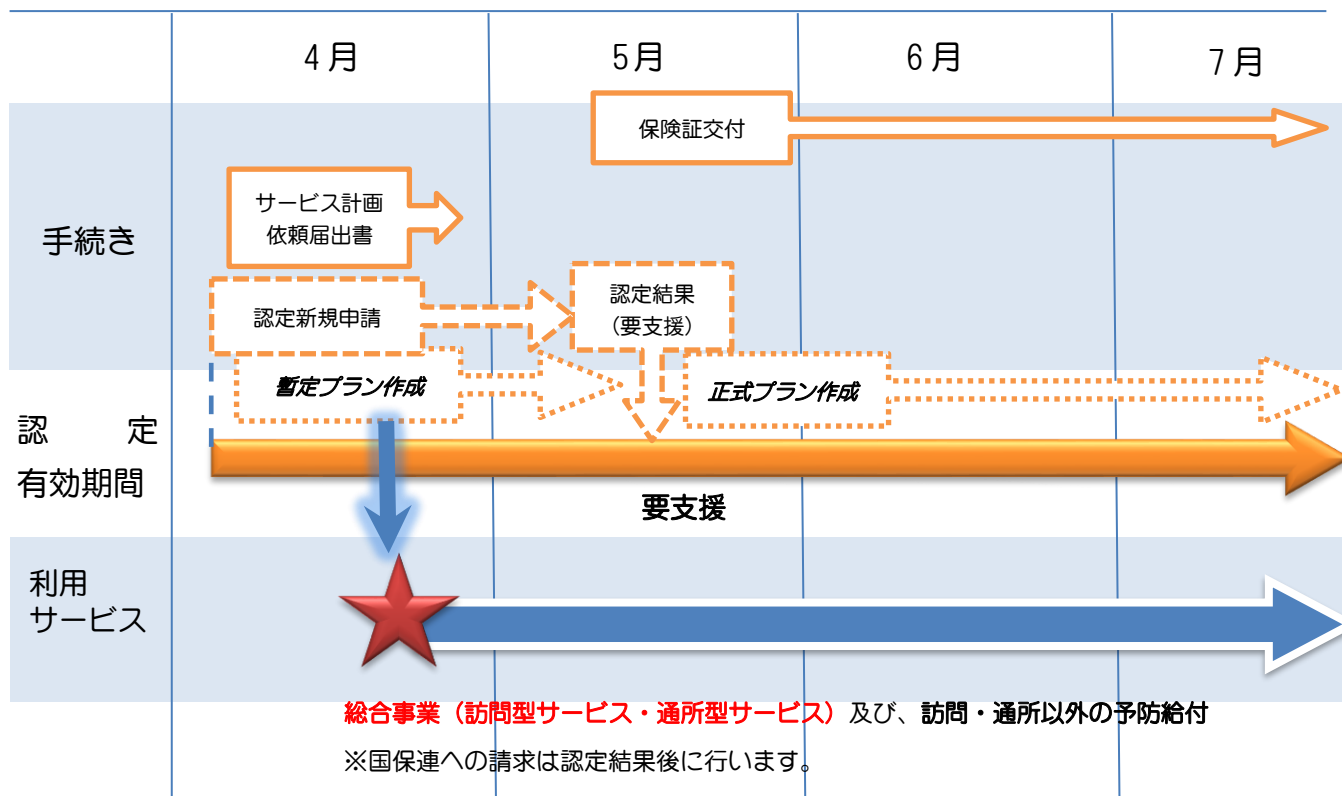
4月 5月 6月 7月

保険証交付

手続き

サービス計画依頼届出書

認定新規申請

認定結果（要支援）

暫定プラン作成

正式プラン作成

認定有効期間

要支援

利用サービス

総合事業（訪問型サービス・通所型サービス）及び、訪問・通所以外の予防給付

※国保連への請求は認定結果後に行います。